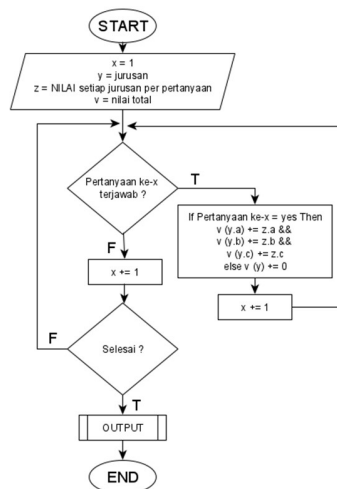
START

x = 1
y = jurusan
z = NILAI setiap jurusan per pertanyaan
v = nilai total

Pertanyaan ke-x terjawab ?

T

If Pertanyaan ke-x = yes Then
v (y.a) += z.a &&
v (y.b) += z.b &&
v (y.c) += z.c
else v (y) += 0

x += 1

F

x += 1

F

Selesai ?

T

OUTPUT

END